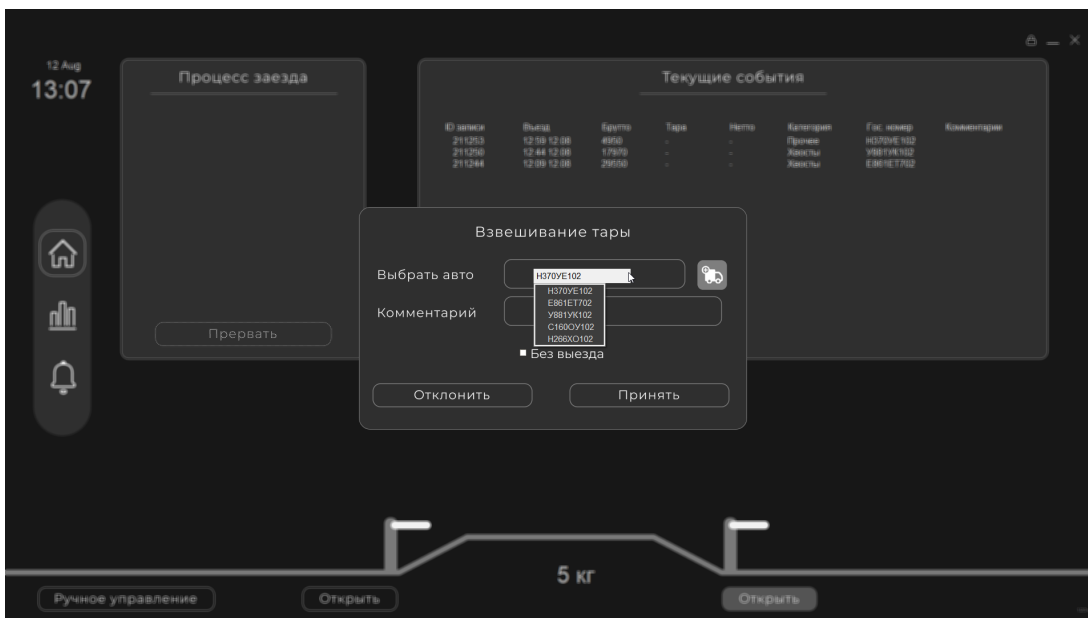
12 Aug
13:07

Процесс заезда

Прервать

Текущие события

| ID записи | Въезд | Брутто | Тара | Нетто | Категория | Гос. номер | Комментарии |
|---|---|---|---|---|---|---|---|
| 211253 | 12:59 12.08 | 4950 | - | - | Прочее | Н370УЕ102 | |
| 211250 | 12:44 12.08 | 17570 | - | - | Хвосты | У881УК102 | |
| 211244 | 12:09 12.08 | 29550 | - | - | Хвосты | Е861ЕТ702 | |

Взвешивание тары

Выбрать авто
Н370УЕ102
Н370УЕ102
Е861ЕТ702
У881УК102
С160ОУ102
Н266ХО102

Комментарий

Без выезда

Отклонить
Принять

5 кг

Ручное управление
Открыть
Открыть